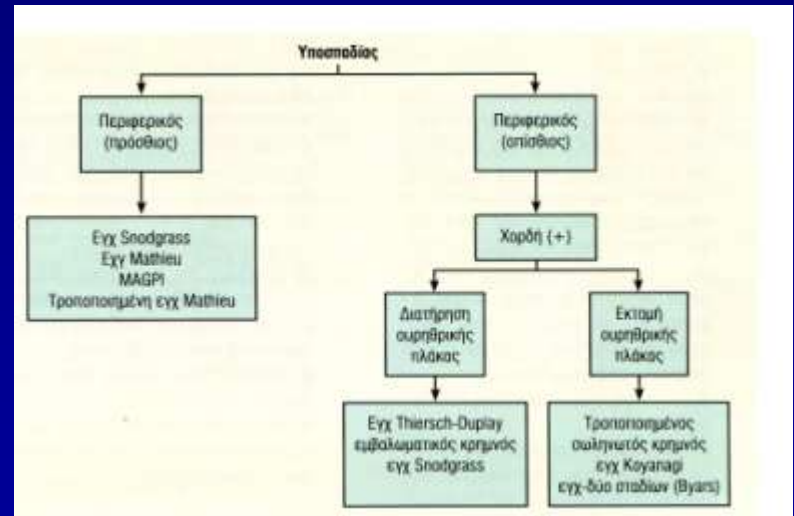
Υποσπαδίας

Περιφερικός (πρόσθιος)

Περιφερικός (οπίσθιος)

Εγχ Snodgrass
Εγχ Mathieu
MAGPI
Τροποποιημένη εγχ Mathieu

Χορδή (+)

Διατήρηση ουρηθρικής πλάκας

Εκτομή ουρηθρικής πλάκας

Εγχ Thiersch-Duplay
εμβαλωματικός κρημνός
εγχ Snodgrass

Τροποποιημένος σωληνωτός κρημνός
εγχ Koyanagi
εγχ-δύο σταδίων (Byars)